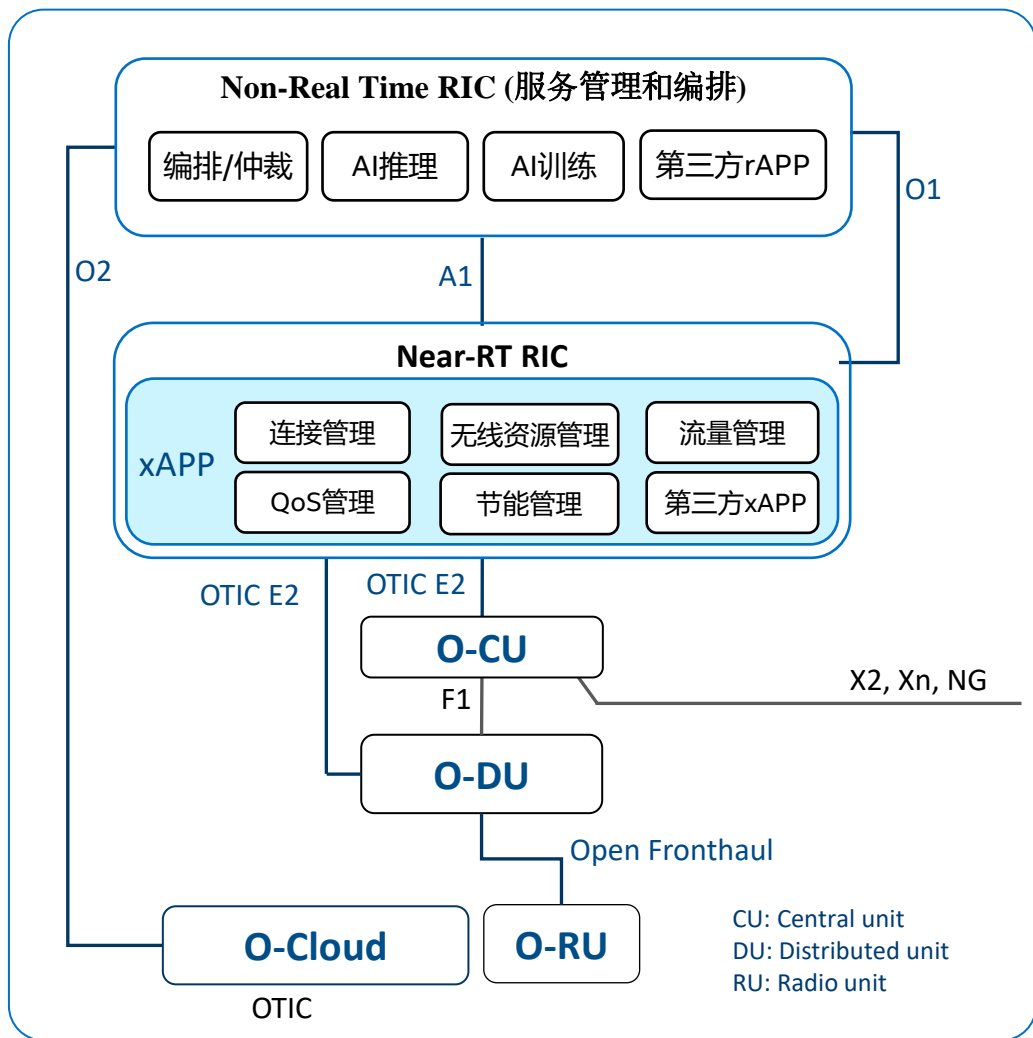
Non-Real Time RIC (服务管理和编排)

编排/仲裁

AI推理

AI训练

第三方rAPP

O1

O2

A1

Near-RT RIC

xAPP

连接管理

无线资源管理

流量管理

QoS管理

节能管理

第三方xAPP

OTIC E2

OTIC E2

O-CU

X2, Xn, NG

F1

O-DU

Open Fronthaul

O-Cloud

O-RU

CU: Central unit
DU: Distributed unit
RU: Radio unit

OTIC